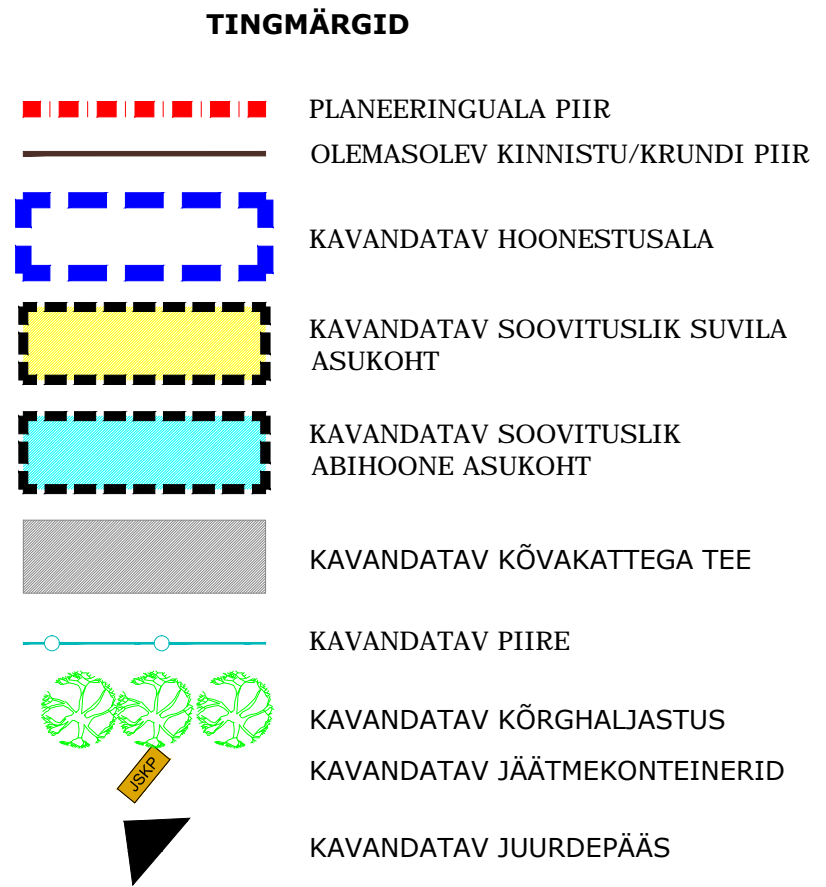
TINGMÄRGID

PLANEERINGUALA PIIR

OLEMASOLEV KINNISTU/KRUNDI PIIR

KAVANDATAV HOONESTUSALA

KAVANDATAV SOOVITUSLIK SUVILA ASUKOHT

KAVANDATAV SOOVITUSLIK ABIHOONE ASUKOHT

KAVANDATAV KÕVAKATTEGA TEE

KAVANDATAV PIIRE

KAVANDATAV KÕRGHALJASTUS

JSKP

KAVANDATAV JÄÄTMEKONTEINERID

KAVANDATAV JUURDEPÄÄS